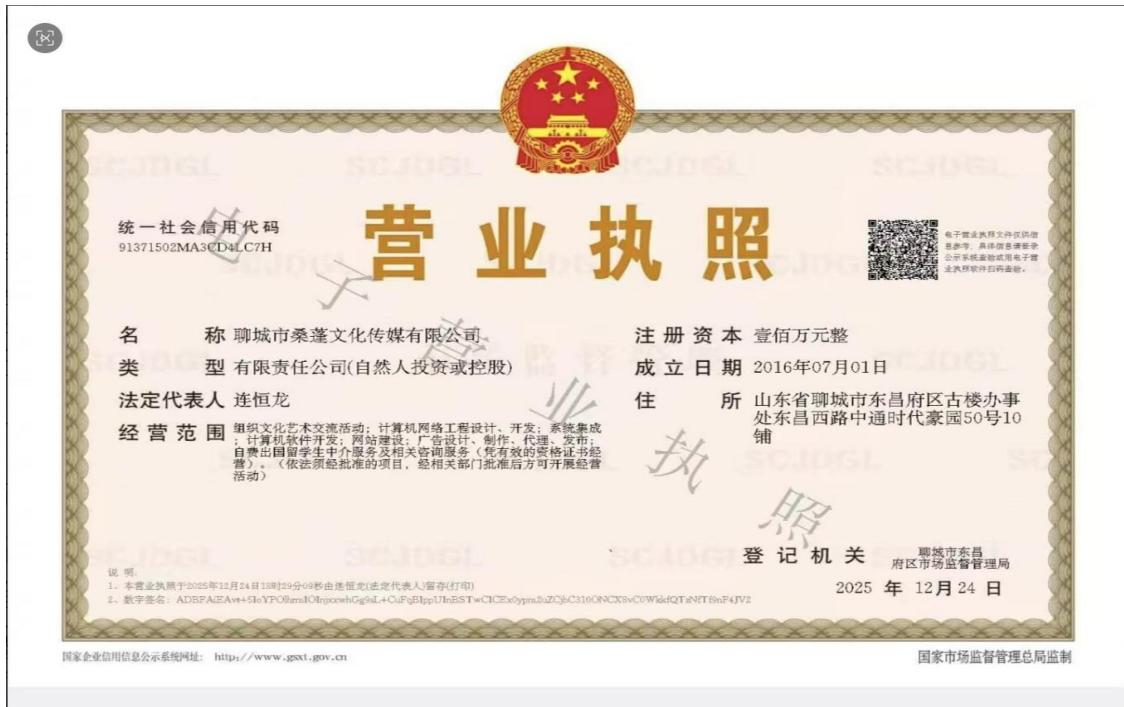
统一社会信用代码
91371502MA3CD4LC7H

营业执照

电子营业执照文件仅供信息参考，具体信息请登录公示系统或使用电子营业执照软件扫码查验。

名　　称　聊城市桑蓬文化传媒有限公司

类　　型　有限责任公司(自然人投资或控股)

法定代表人　连恒龙

经营范围　组织文化艺术交流活动；计算机网络工程设计、开发；系统集成；计算机软件开发；网站建设；广告设计、制作、代理、发布；自费出国留学生中介服务及相关咨询服务（凭有效的资格证书经营）。（依法须经批准的项目，经相关部门批准后方可开展经营活动）

注册资本　壹佰万元整

成立日期　2016年07月01日

住　　所　山东省聊城市东昌府区古楼办事处东昌西路中通时代豪园50号10铺

电子营业执照

SCJDGL

登记机关　聊城市东昌府区市场监督管理局

2025 年 12月24 日

说明：
1、本营业执照于2025年12月24日18时29分09秒由连恒龙(法定代表人)留存(打印)
2、数字签名：ADBPAiEAvt+5IoYPO8rmlOIrjocwhGg9sL+CuFqBIppUInBSTwCICEx0ypmSuZCjbC310ONCX8vC0WkdfQTzNfT8nP4JV2

国家企业信用信息公示系统网址：http://www.gsxt.gov.cn

国家市场监督管理总局监制